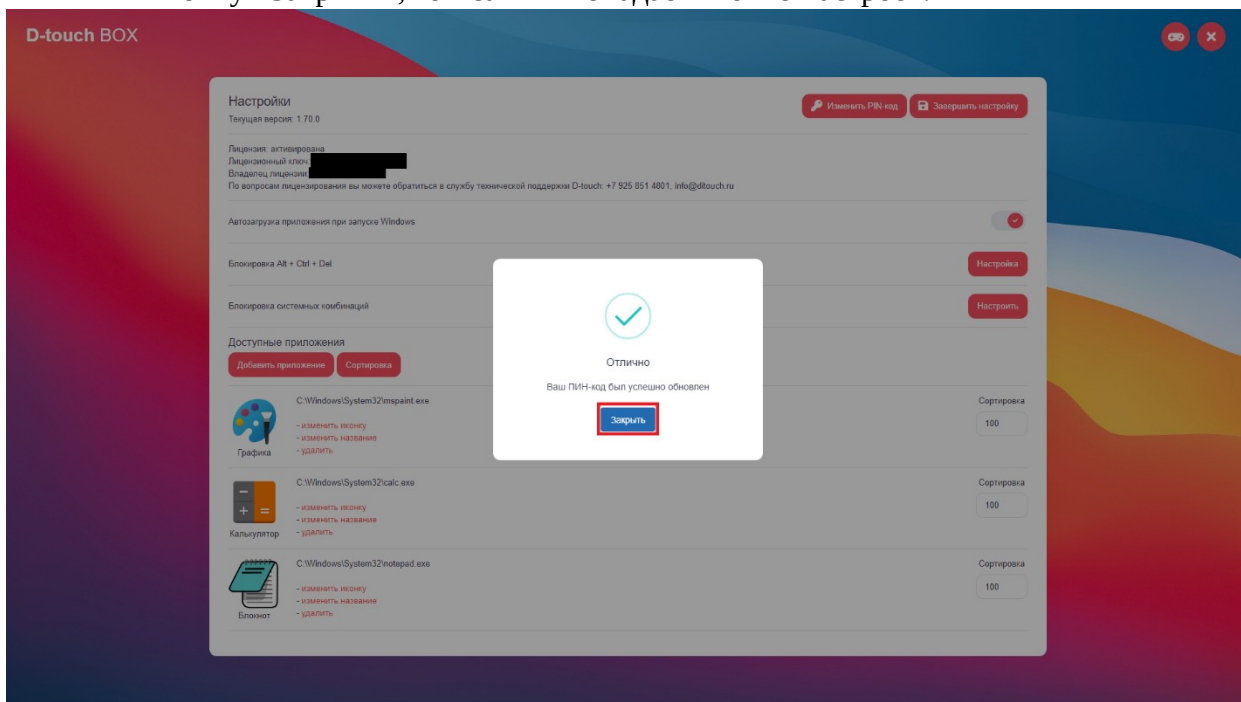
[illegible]

D-touch BOX

Настройки
Текущая версия: 1.70.0

Изменить PIN-код
Завершить настройку

Лицензия: активирована
Лицензионный ключ:
Владелец лицензии:
По вопросам лицензирования вы можете обратиться в службу технической поддержки D-touch: +7 925 851 4881, info@dtouch.ru

Автозагрузка приложения при запуске Windows

Блокировка Alt + Ctrl + Del
Настройка

Блокировка системных комбинаций
Настроить

Доступные приложения
Добавить приложение
Сортировка

C:\Windows\System32\mspaint.exe
- изменить иконку
- изменить название
- удалить
Графика
Сортировка
100

C:\Windows\System32\calc.exe
- изменить иконку
- изменить название
- удалить
Калькулятор
Сортировка
100

C:\Windows\System32\notepad.exe
- изменить иконку
- изменить название
- удалить
Блокнот
Сортировка
100

Отлично
Ваш ПИН-код был успешно обновлен
Закрыть